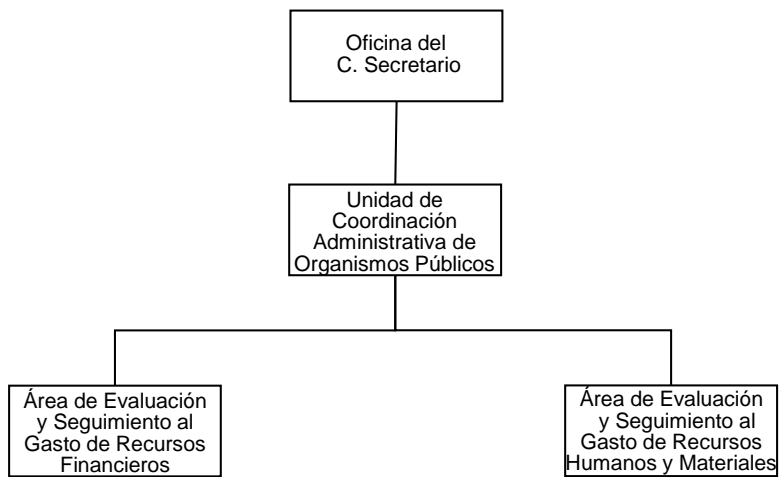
Oficina del C. Secretario

Unidad de Coordinación Administrativa de Organismos Públicos

Área de Evaluación y Seguimiento al Gasto de Recursos Financieros

Área de Evaluación y Seguimiento al Gasto de Recursos Humanos y Materiales